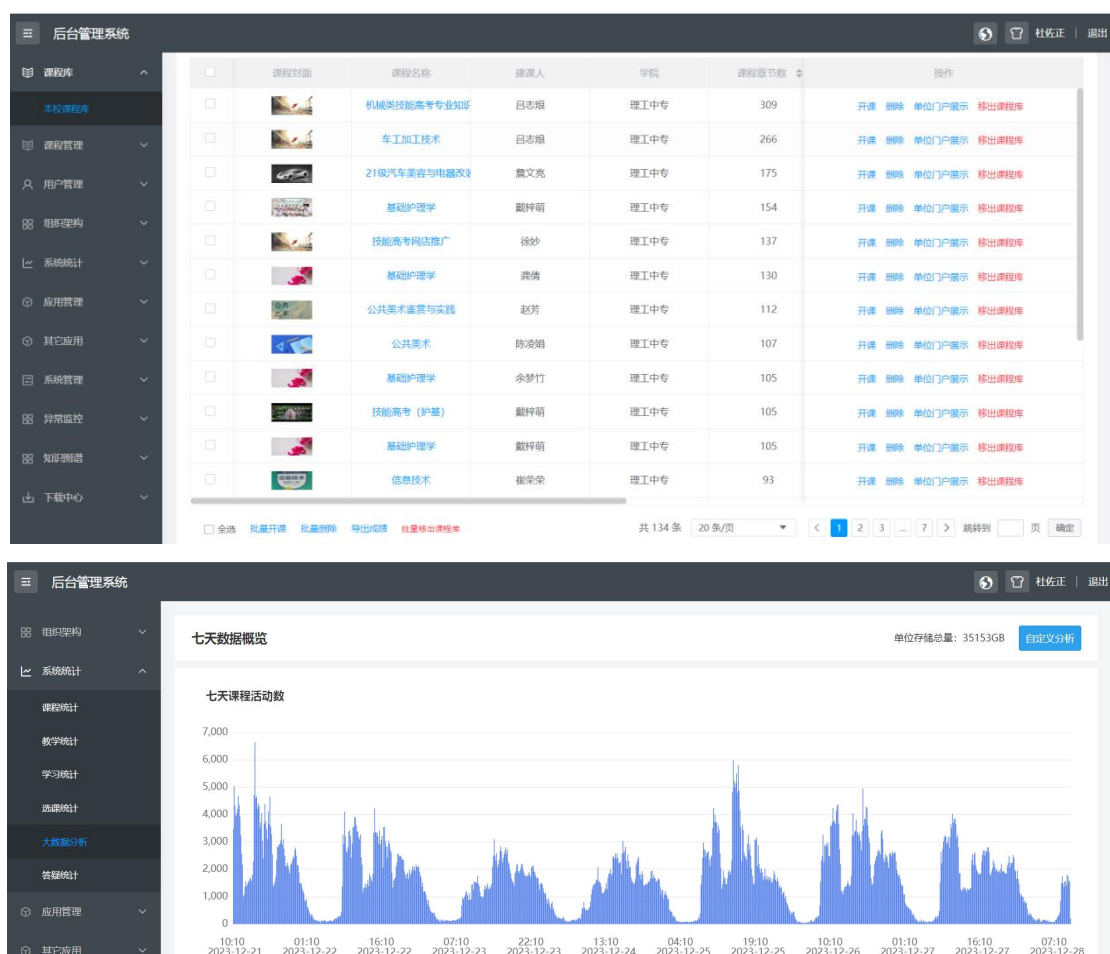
后台管理系统

杜佐正 | 退出

课程库
本校课程库
课程管理
用户管理
组织架构
系统统计
应用管理
其它应用
系统管理
异常监控
知识图谱
下载中心

| | 课程封面 | 课程名称 | 建课人 | 学院 | 课程章节数 | 操作 |
|---|---|---|---|---|---|---|
| | | 机械类技能高考专业知识 | 吕志娘 | 理工中专 | 309 | 开课 删除 单位门户展示 移出课程库 |
| | | 车工加工技术 | 吕志娘 | 理工中专 | 266 | 开课 删除 单位门户展示 移出课程库 |
| | | 21级汽车美容与电器改装 | 詹文亮 | 理工中专 | 175 | 开课 删除 单位门户展示 移出课程库 |
| | | 基础护理学 | 戴梓萌 | 理工中专 | 154 | 开课 删除 单位门户展示 移出课程库 |
| | | 技能高考网店推广 | 徐妙 | 理工中专 | 137 | 开课 删除 单位门户展示 移出课程库 |
| | | 基础护理学 | 龚倩 | 理工中专 | 130 | 开课 删除 单位门户展示 移出课程库 |
| | | 公共美术鉴赏与实践 | 赵芳 | 理工中专 | 112 | 开课 删除 单位门户展示 移出课程库 |
| | | 公共美术 | 陈凌娟 | 理工中专 | 107 | 开课 删除 单位门户展示 移出课程库 |
| | | 基础护理学 | 余梦竹 | 理工中专 | 105 | 开课 删除 单位门户展示 移出课程库 |
| | | 技能高考（护基） | 戴梓萌 | 理工中专 | 105 | 开课 删除 单位门户展示 移出课程库 |
| | | 基础护理学 | 戴梓萌 | 理工中专 | 105 | 开课 删除 单位门户展示 移出课程库 |
| | | 信息技术 | 崔荣荣 | 理工中专 | 93 | 开课 删除 单位门户展示 移出课程库 |

全选 批量开课 批量删除 导出成绩 批量移出课程库

共 134 条 20 条/页 < 1 2 3 ... 7 > 跳转到 页 确定

后台管理系统

杜佐正 | 退出

组织架构
系统统计
课程统计
教学统计
学习统计
选课统计
大数据分析
答疑统计
应用管理
其它应用

七天数据概览

单位存储总量：35153GB 自定义分析

七天课程活动数

7,000
6,000
5,000
4,000
3,000
2,000
1,000
0

10:10 2023-12-21
01:10 2023-12-22
16:10 2023-12-22
07:10 2023-12-23
22:10 2023-12-23
13:10 2023-12-24
04:10 2023-12-25
19:10 2023-12-25
10:10 2023-12-26
01:10 2023-12-27
16:10 2023-12-27
07:10 2023-12-28